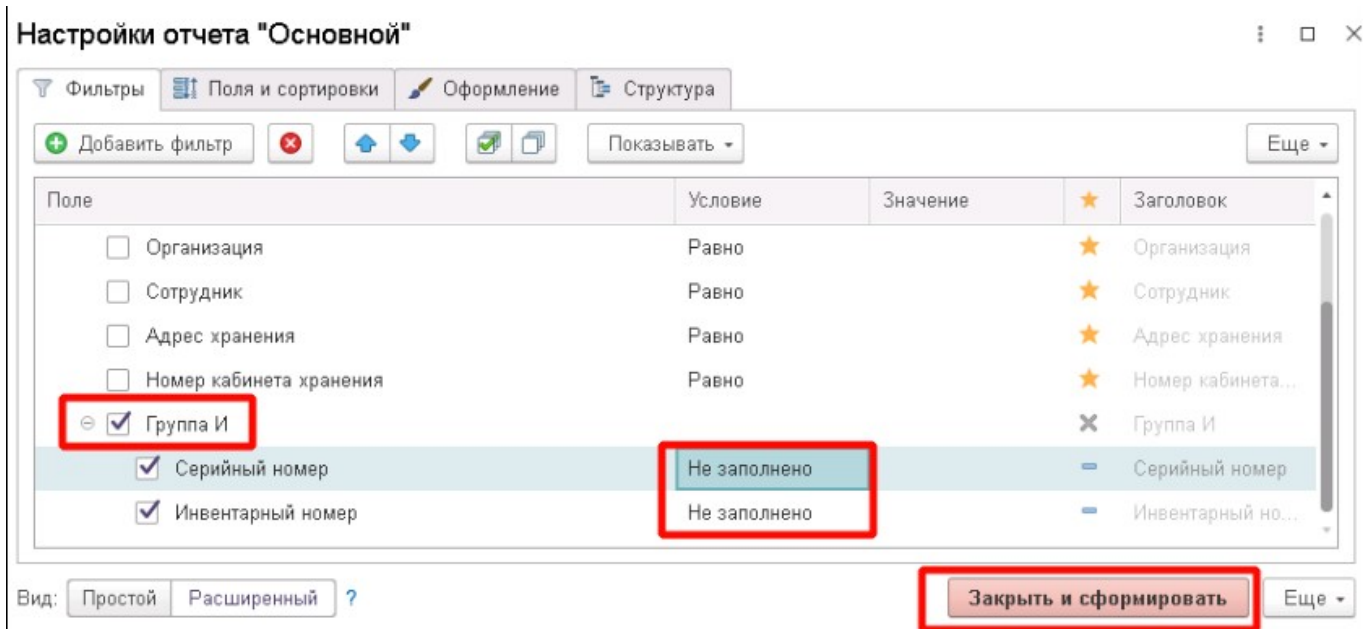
Настройки отчета "Основной"

Фильтры | Поля и сортировки | Оформление | Структура

Добавить фильтр | Показывать | Еще

| Поле | Условие | Значение | | Заголовок |
|---|---|---|---|---|
| Организация | Равно | | | Организация |
| Сотрудник | Равно | | | Сотрудник |
| Адрес хранения | Равно | | | Адрес хранения |
| Номер кабинета хранения | Равно | | | Номер кабинета... |
| Группа И | | | | Группа И |
| Серийный номер | Не заполнено | | | Серийный номер |
| Инвентарный номер | Не заполнено | | | Инвентарный но... |

Вид: Простой | Расширенный | ?

Закрыть и сформировать | Еще